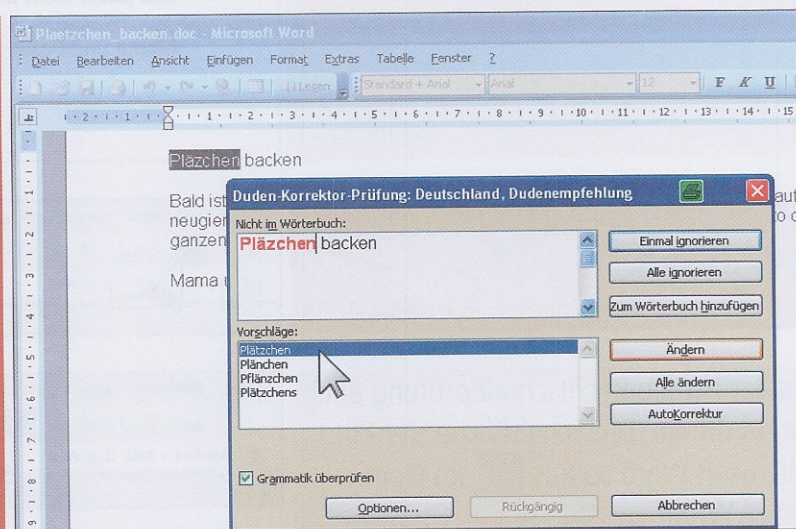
Plaetzchen_backen.doc - Microsoft Word

Datei Bearbeiten Ansicht Einfügen Format Extras Tabelle Fenster ?

Lesen Standard + Arial Arial 12 F K U

Pläzchen backen

Bald ist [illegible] neugier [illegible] ganzen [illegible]

Mama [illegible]

Duden-Korrektor-Prüfung: Deutschland, Dudenempfehlung

Nicht im Wörterbuch:

Pläzchen backen

Einmal ignorieren

Alle ignorieren

Zum Wörterbuch hinzufügen

Vorschläge:

Plätzchen
Plänchen
Pflänzchen
Plätzchens

Ändern

Alle ändern

AutoKorrektur

Grammatik überprüfen

Optionen...

Rückgängig

Abbrechen